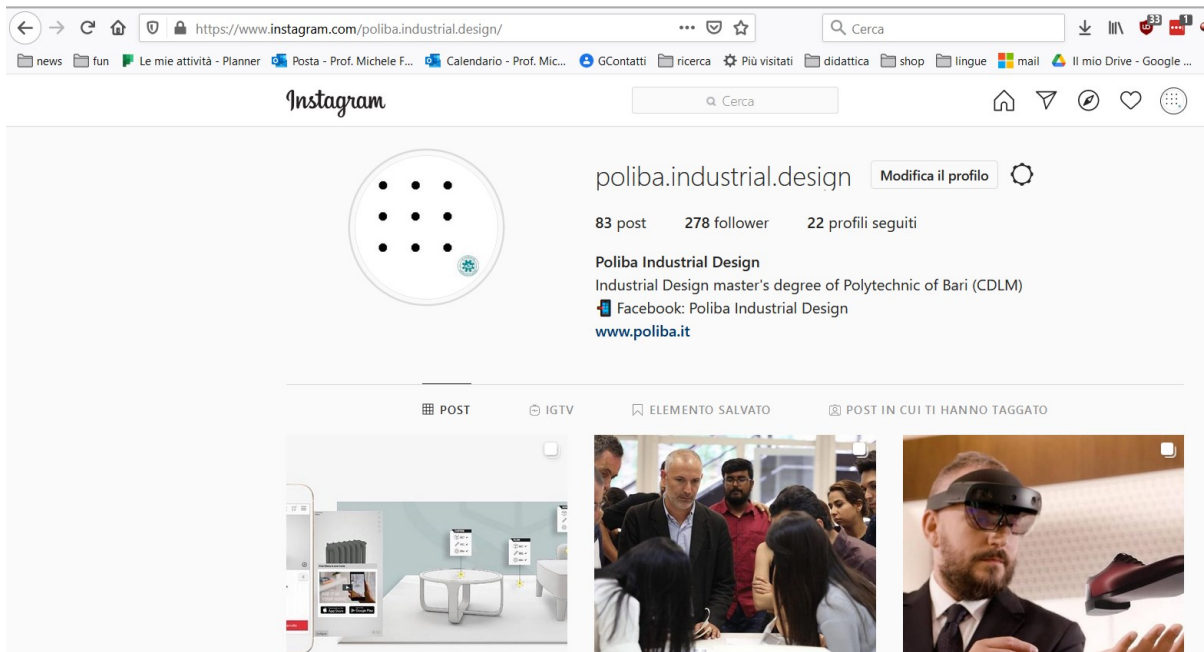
https://www.instagram.com/poliba.industrial.design/

Cerca

33 1

news fun Le mie attività - Planner Posta - Prof. Michele F... Calendario - Prof. Mic... GContatti ricerca Più visitati didattica shop lingue mail Il mio Drive - Google ...

Instagram

Cerca

poliba.industrial.design Modifica il profilo

83 post 278 follower 22 profili seguiti

Poliba Industrial Design
Industrial Design master's degree of Polytechnic of Bari (CDLM)
Facebook: Poliba Industrial Design
www.poliba.it

POST IGTV ELEMENTO SALVATO POST IN CUI TI HANNO TAGGATO